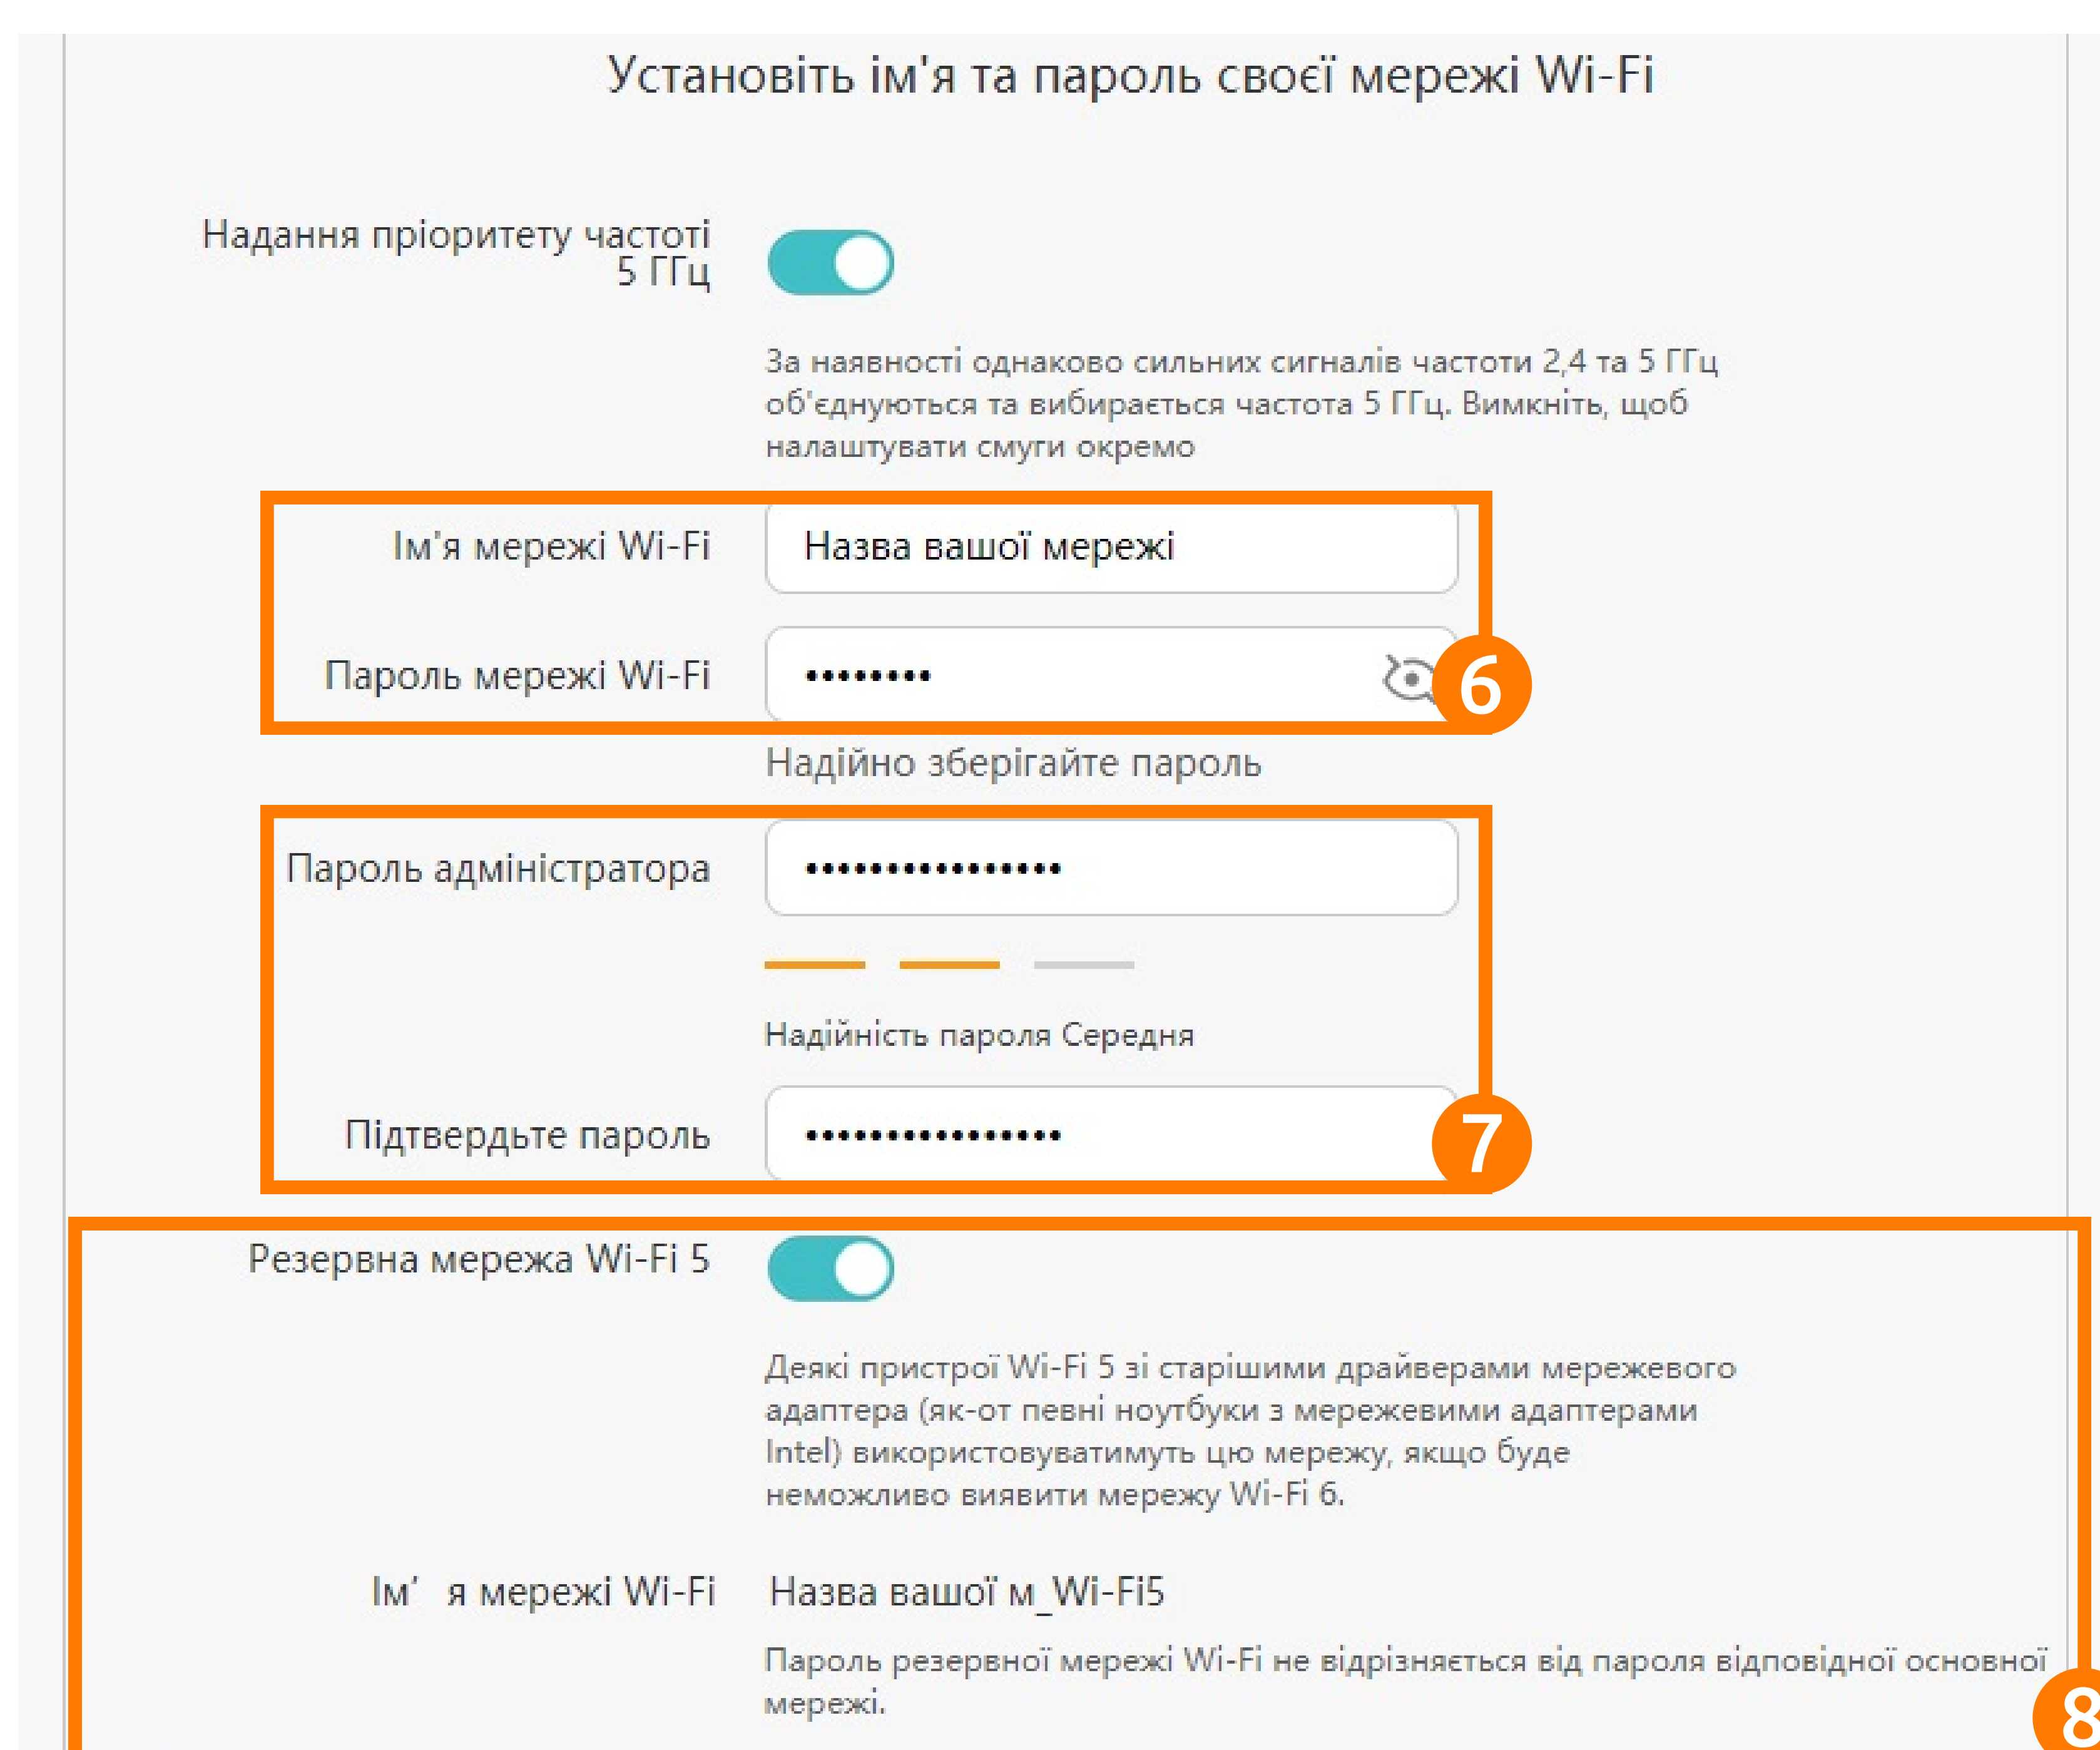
Установіть ім'я та пароль своєї мережі Wi-Fi

Надання пріоритету частоті 5 ГГц

За наявності однаково сильних сигналів частоти 2,4 та 5 ГГц об'єднуються та вибирається частота 5 ГГц. Вимкніть, щоб налаштувати смуги окремо

Ім'я мережі Wi-Fi
Назва вашої мережі

Пароль мережі Wi-Fi
•••••••••
6

Надійно зберігайте пароль

Пароль адміністратора
••••••••••••••••

Надійність пароля Середня

Підтвердьте пароль
••••••••••••••••
7

Резервна мережа Wi-Fi 5

Деякі пристрої Wi-Fi 5 зі старішими драйверами мережевого адаптера (як-от певні ноутбуки з мережевими адаптерами Intel) використовуватимуть цю мережу, якщо буде неможливо виявити мережу Wi-Fi 6.

Ім' я мережі Wi-Fi
Назва вашої м_Wi-Fi5

Пароль резервної мережі Wi-Fi не відрізняється від пароля відповідної основної мережі.
8